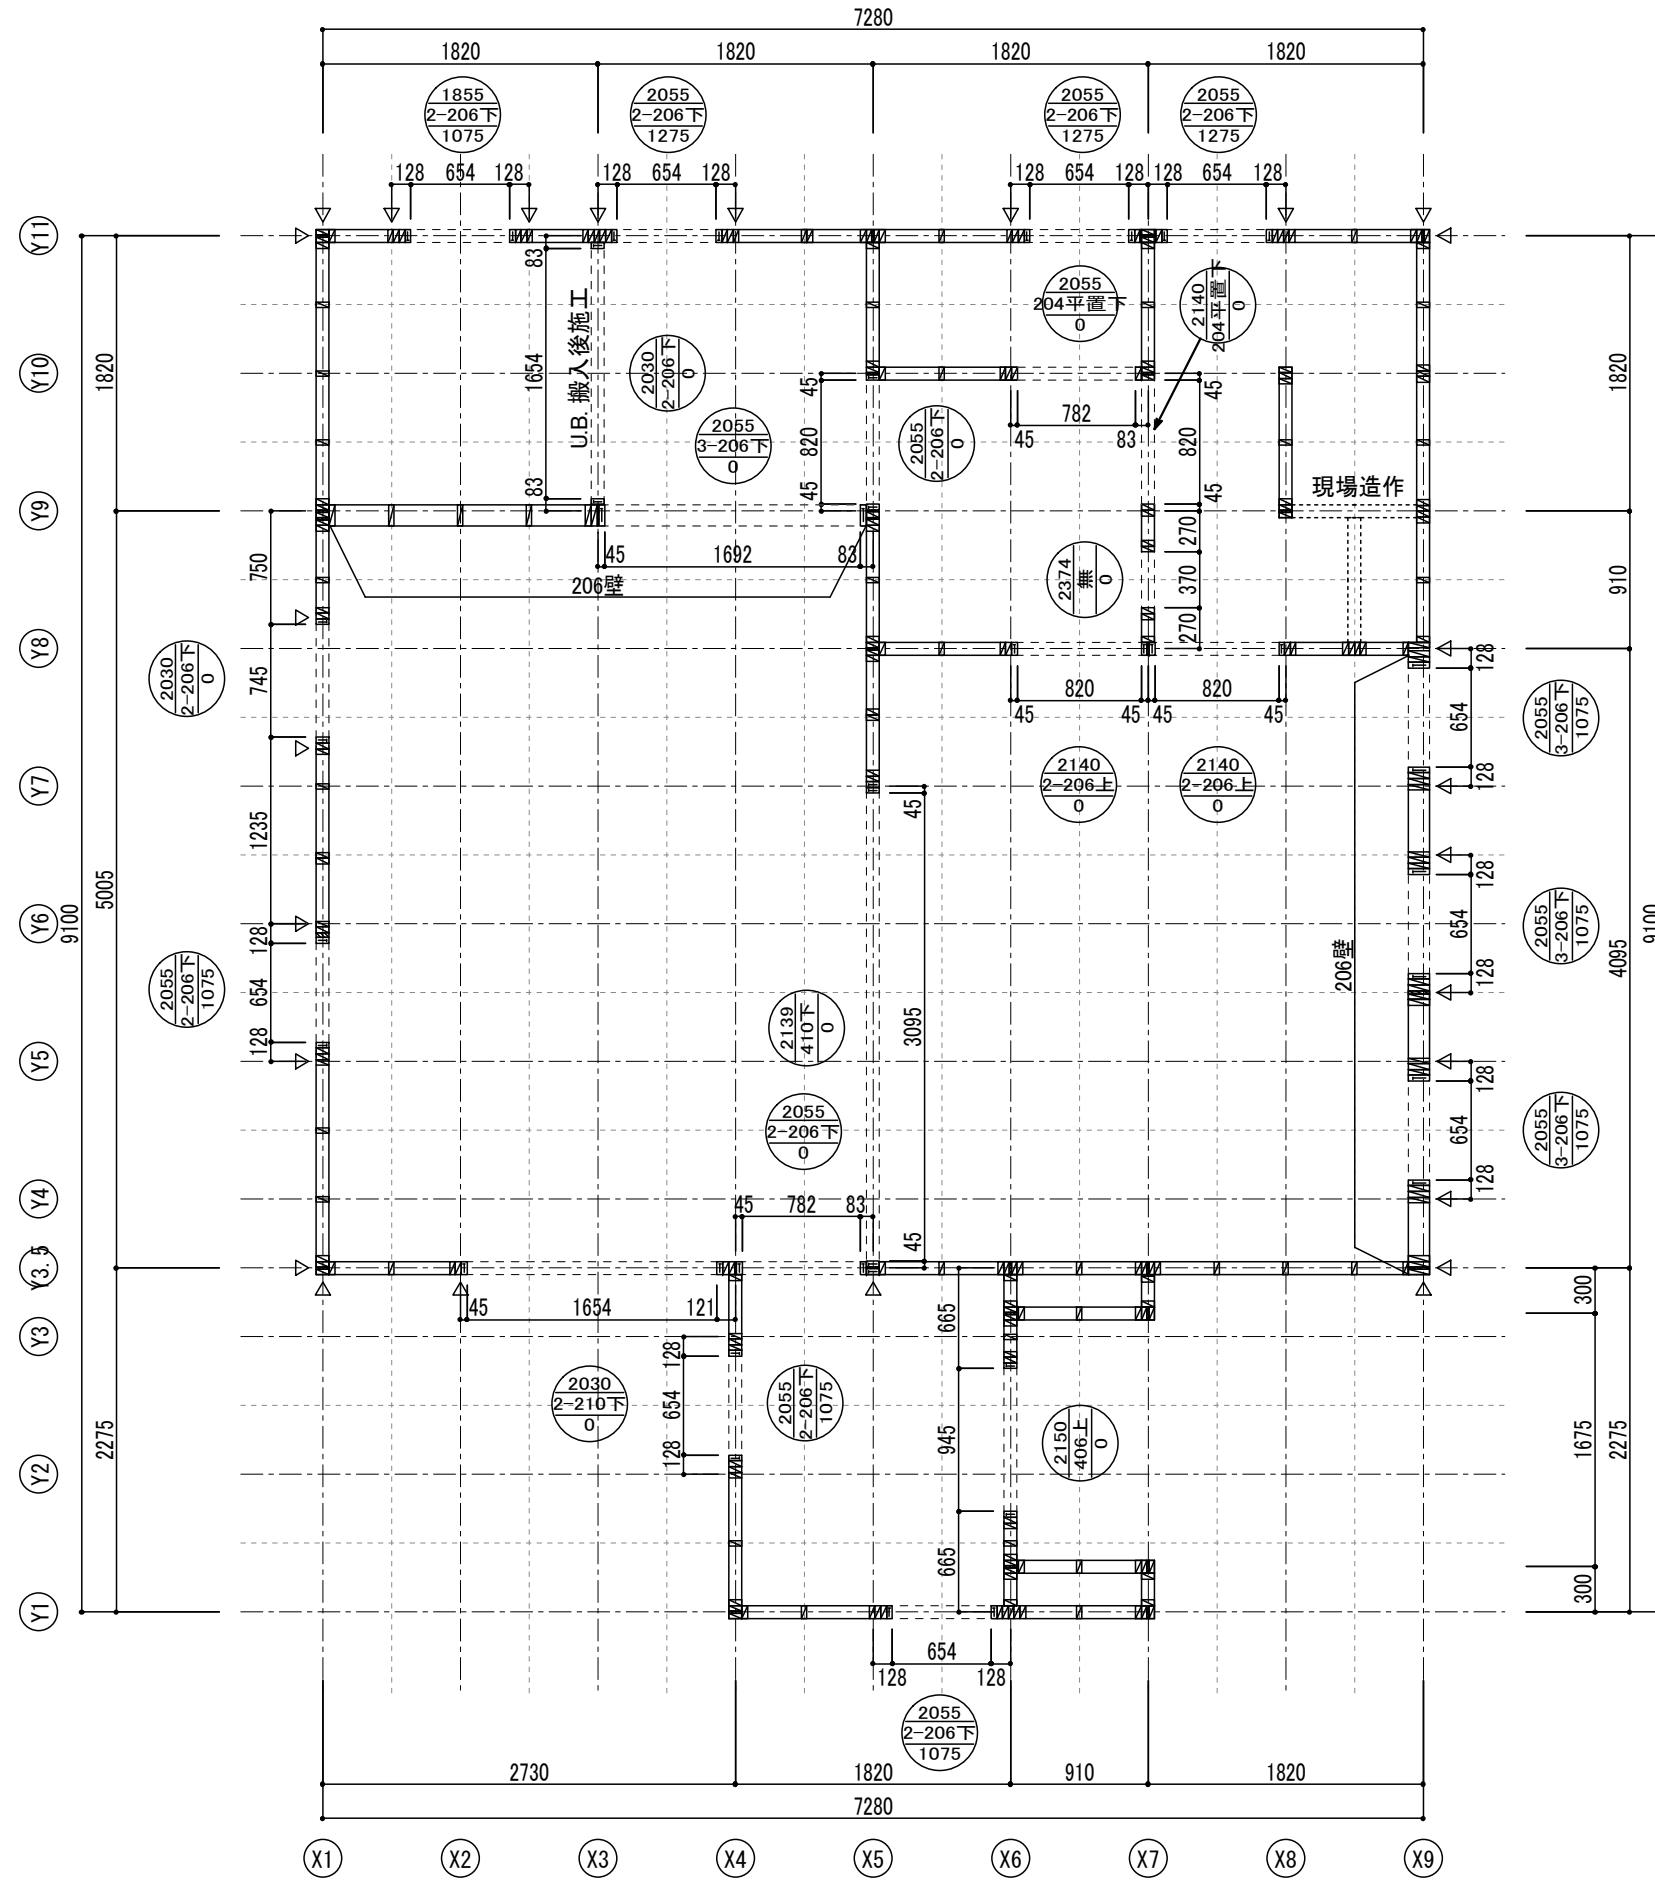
7280
1820
1820
1820
1820

1855
2-206下
1075

2055
2-206下
1275

2055
2-206下
1275

2055
2-206下
1275

128 654 128
128 654 128
128 654 128
128 654 128

Y11
Y10
Y9
Y8
Y7
Y6
Y5
Y4
Y3.5
Y3
Y2
Y1

1820
5005
9100
2275

83
1654
83
U.B.搬入後施工

2030
2-206下
0

2055
3-206下
0

45
820
45

2055
2-206下
0

2055
204平置下
0

2140
204平置下
0

782
45
83
820
45
45

現場造作

45
1692
83
206壁

750
745
1235
128
654
128

2030
2-206下
0

2374
無
0

270
370
270

820
820
45
45
45
45

2140
2-206上
0

2140
2-206上
0

45

2055
2-206下
1075

2139
410下
0

3095

2055
2-206下
0

206壁

1820
910
128
654
128
128
654
128
128
654
128

2055
3-206下
1075

2055
3-206下
1075

2055
3-206下
1075

4095
9100

45
782
83
45

45
1654
121

665
945
665

128
654
128

2030
2-210下
0

2055
2-206下
1075

2150
406上
0

300
1675
300
2275

654
128
128

2055
2-206下
1075

2730
1820
910
1820
7280

X1
X2
X3
X4
X5
X6
X7
X8
X9